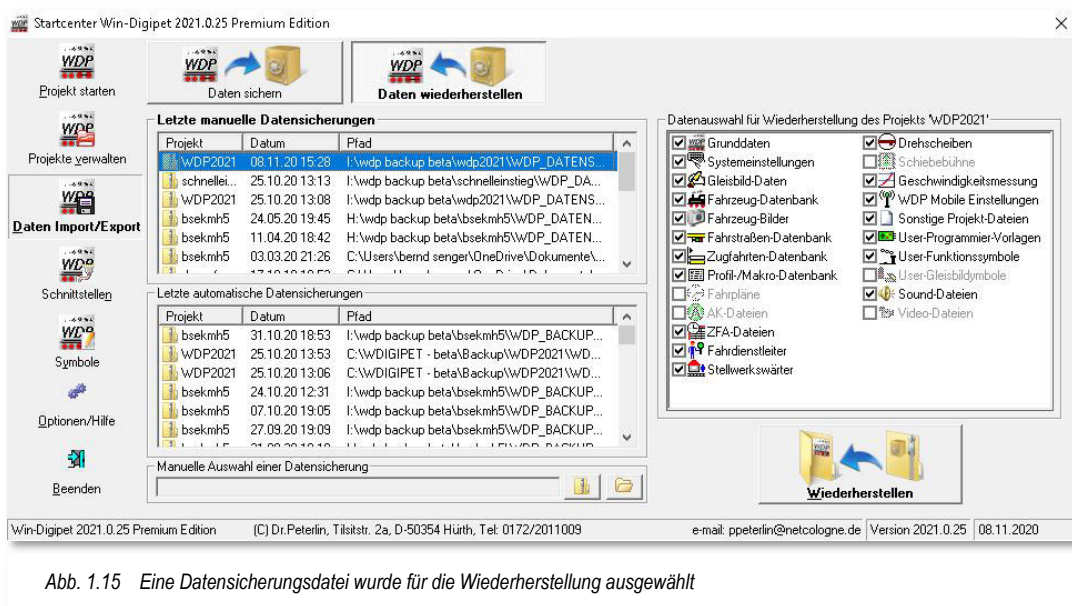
Startcenter Win-Digipet 2021.0.25 Premium Edition

WDP
Projekt starten

WDP
Projekte verwalten

WDP
Daten Import/Export

WDP
Schnittstellen

WDP
Symbole

Optionen/Hilfe

Beenden

WDP
Daten sichern

WDP
Daten wiederherstellen

Letzte manuelle Datensicherungen

| Projekt | Datum | Pfad |
|---|---|---|
| WDP2021 | 08.11.20 15:28 | I:\wdp backup beta\wdp2021\WDP_DATENS... |
| schnellei... | 25.10.20 13:13 | I:\wdp backup beta\schnelleinstieg\WDP_DA... |
| WDP2021 | 25.10.20 13:08 | I:\wdp backup beta\wdp2021\WDP_DATENS... |
| bsekmh5 | 24.05.20 19:45 | H:\wdp backup beta\bsekmh5\WDP_DATEN... |
| bsekmh5 | 11.04.20 18:42 | H:\wdp backup beta\bsekmh5\WDP_DATEN... |
| bsekmh5 | 03.03.20 21:26 | C:\Users\bernd senger\OneDrive\Dokumente\... |

Letzte automatische Datensicherungen

| Projekt | Datum | Pfad |
|---|---|---|
| bsekmh5 | 31.10.20 18:53 | I:\wdp backup beta\bsekmh5\WDP_BACKUP... |
| WDP2021 | 25.10.20 13:53 | C:\WDIGIPET - beta\Backup\WDP2021\WD... |
| WDP2021 | 25.10.20 13:06 | C:\WDIGIPET - beta\Backup\WDP2021\WD... |
| bsekmh5 | 24.10.20 12:31 | I:\wdp backup beta\bsekmh5\WDP_BACKUP... |
| bsekmh5 | 07.10.20 19:05 | I:\wdp backup beta\bsekmh5\WDP_BACKUP... |
| bsekmh5 | 27.09.20 19:09 | I:\wdp backup beta\bsekmh5\WDP_BACKUP... |

Manuelle Auswahl einer Datensicherung

Datenauswahl für Wiederherstellung des Projekts 'WDP2021'

Grunddaten
Systemeinstellungen
Gleisbild-Daten
Fahrzeug-Datenbank
Fahrzeug-Bilder
Fahrstraßen-Datenbank
Zugfahrten-Datenbank
Profil-/Makro-Datenbank
Fahrpläne
AK-Dateien
ZFA-Dateien
Fahrdienstleiter
Stellwerkswärter
Drehscheiben
Schiebebühne
Geschwindigkeitsmessung
WDP Mobile Einstellungen
Sonstige Projekt-Dateien
User-Programmier-Vorlagen
User-Funktionssymbole
User-Gleisbildymbole
Sound-Dateien
Video-Dateien

Wiederherstellen

Win-Digipet 2021.0.25 Premium Edition | (C) Dr.Peterlin, Tilsitstr. 2a, D-50354 Hürth, Tel: 0172/2011009 | e-mail: ppeterlin@netcologne.de | Version 2021.0.25 | 08.11.2020

Abb. 1.15 Eine Datensicherungsdatei wurde für die Wiederherstellung ausgewählt